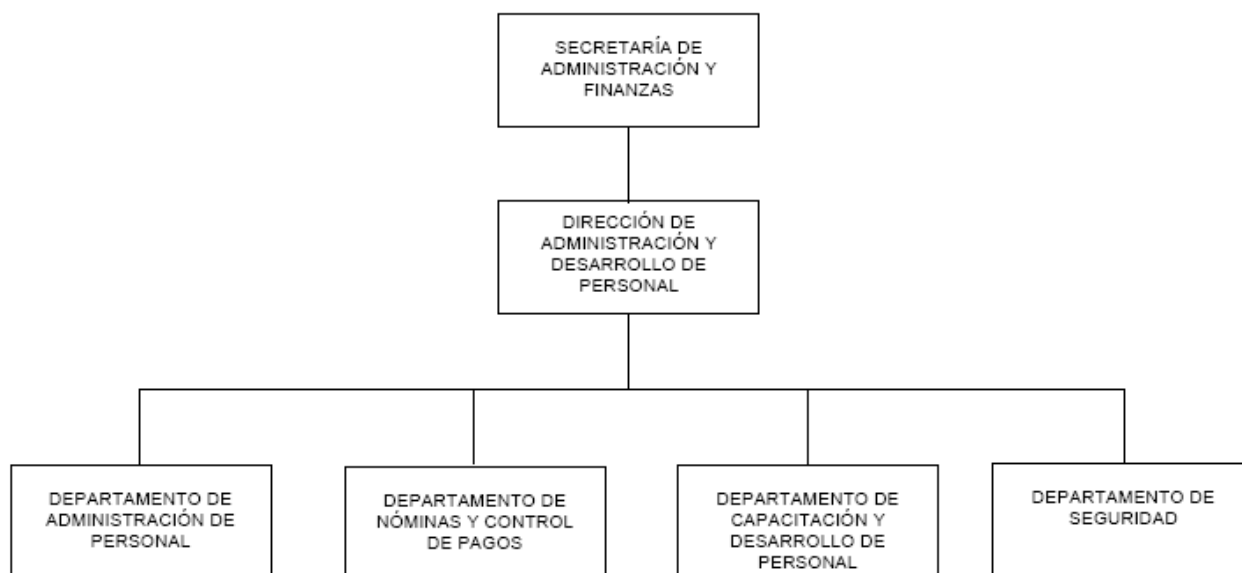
SECRETARÍA DE ADMINISTRACIÓN Y FINANZAS

DIRECCIÓN DE ADMINISTRACIÓN Y DESARROLLO DE PERSONAL

DEPARTAMENTO DE ADMINISTRACIÓN DE PERSONAL

DEPARTAMENTO DE NÓMINAS Y CONTROL DE PAGOS

DEPARTAMENTO DE CAPACITACIÓN Y DESARROLLO DE PERSONAL

DEPARTAMENTO DE SEGURIDAD